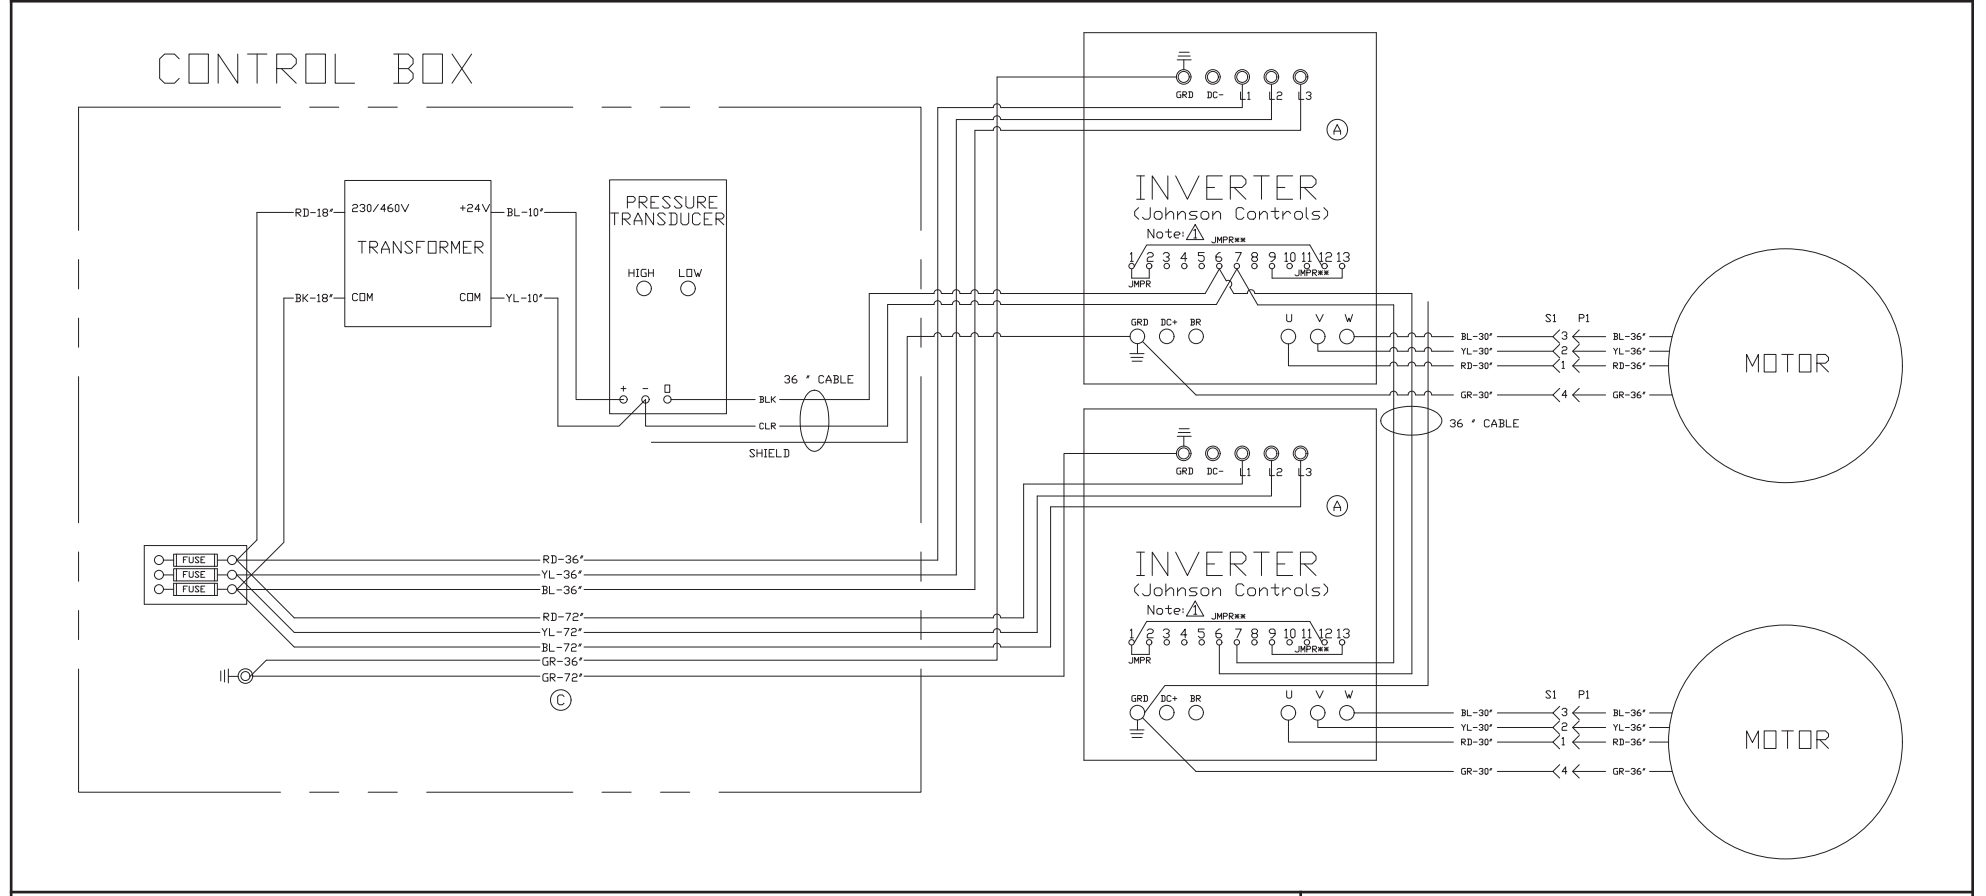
CONTROL BOX

230/460V
+24V
TRANSFORMER
COM
COM
RD-18"
BK-18"
BL-10"
YL-10"

PRESSURE TRANSDUCER
HIGH
LOW
+
-
0
BLK
CLR
SHIELD
36 " CABLE

FUSE
FUSE
FUSE
RD-36"
YL-36"
BL-36"
RD-72"
YL-72"
BL-72"
GR-36"
GR-72"
C

GRD DC- L1 L2 L3
A
INVERTER
(Johnson Controls)
Note: 1
JMPR**
1 2 3 4 5 6 7 8 9 10 11 12 13
JMPR
JMPR**
GRD DC+ BR
U V W
BL-30"
YL-30"
RD-30"
GR-30"
S1 P1
3
2
1
4
BL-36"
YL-36"
RD-36"
GR-36"
MOTOR
36 " CABLE

GRD DC- L1 L2 L3
A
INVERTER
(Johnson Controls)
Note: 1
JMPR**
1 2 3 4 5 6 7 8 9 10 11 12 13
JMPR
JMPR**
GRD DC+ BR
U V W
BL-30"
YL-30"
RD-30"
GR-30"
S1 P1
3
2
1
4
BL-36"
YL-36"
RD-36"
GR-36"
MOTOR